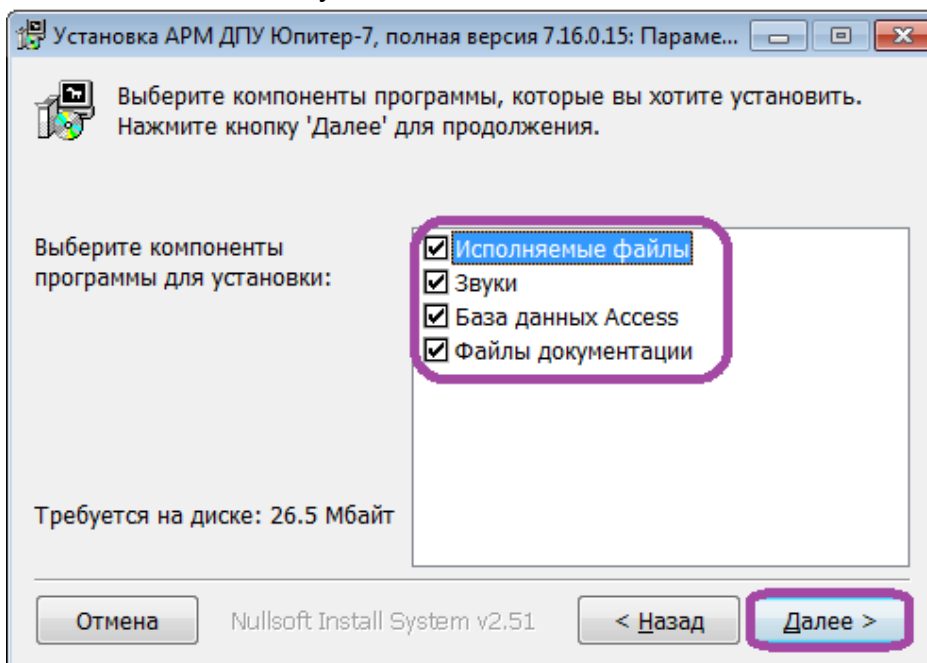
Установка АРМ ДПУ Юпитер-7, полная версия 7.16.0.15: Параме...

Выберите компоненты программы, которые вы хотите установить. Нажмите кнопку 'Далее' для продолжения.

Выберите компоненты программы для установки:

Исполняемые файлы
Звуки
База данных Access
Файлы документации

Требуется на диске: 26.5 Мбайт

Отмена
Nullsoft Install System v2.51
< Назад
Далее >